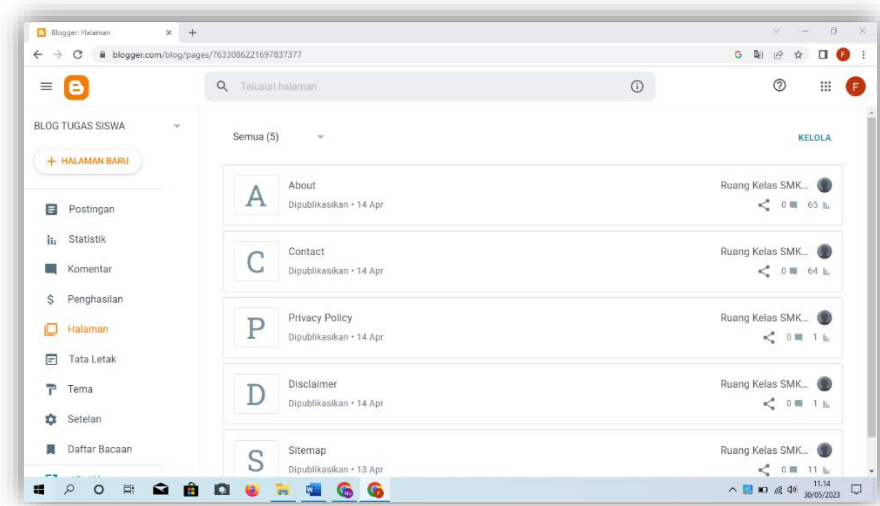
Blogger: Halaman × +

blogger.com/blog/pages/7633086221697837377

Telusuri halaman

BLOG TUGAS SISWA

+ HALAMAN BARU

Postingan

Statistik

Komentar

Penghasilan

Halaman

Tata Letak

Tema

Setelan

Daftar Bacaan

Semua (5)

KELOLA

A About Dipublikasikan • 14 Apr Ruang Kelas SMK... 0 65

C Contact Dipublikasikan • 14 Apr Ruang Kelas SMK... 0 64

P Privacy Policy Dipublikasikan • 14 Apr Ruang Kelas SMK... 0 1

D Disclaimer Dipublikasikan • 14 Apr Ruang Kelas SMK... 0 1

S Sitemap Dipublikasikan • 13 Apr Ruang Kelas SMK... 0 11

11.14
30/05/2023